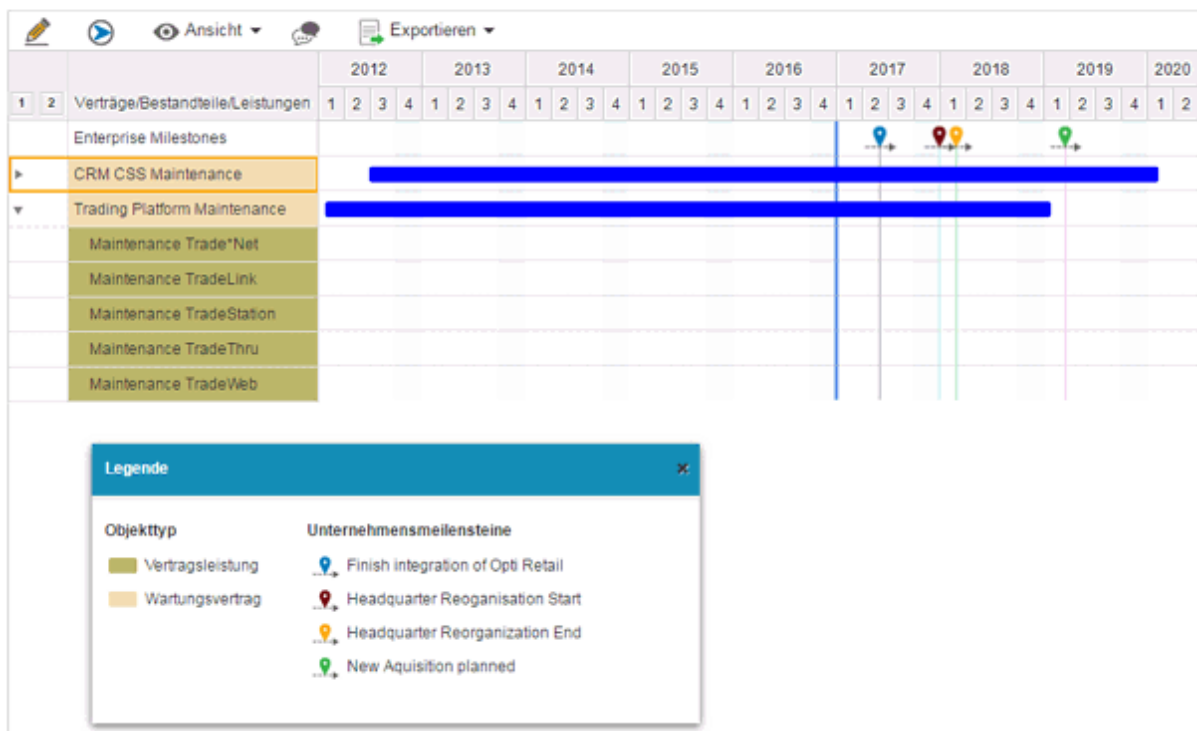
Ansicht ▾ Exportieren ▾

| | | 2012 | | | | 2013 | | | | 2014 | | | | 2015 | | | | 2016 | | | | 2017 | | | | 2018 | | | | 2019 | | | | 2020 | |
|---|---|---|---|---|---|---|---|---|---|---|---|---|---|---|---|---|---|---|---|---|---|---|---|---|---|---|---|---|---|---|---|---|---|---|---|
| 1 2 | Verträge/Bestandteile/Leistungen | 1 | 2 | 3 | 4 | 1 | 2 | 3 | 4 | 1 | 2 | 3 | 4 | 1 | 2 | 3 | 4 | 1 | 2 | 3 | 4 | 1 | 2 | 3 | 4 | 1 | 2 | 3 | 4 | 1 | 2 | 3 | 4 | 1 | 2 |
| | Enterprise Milestones | | | | | | | | | | | | | | | | | | | | | | | | | | | | | | | | | | |
| ▸ | CRM CSS Maintenance | | | | | | | | | | | | | | | | | | | | | | | | | | | | | | | | | | |
| ▾ | Trading Platform Maintenance | | | | | | | | | | | | | | | | | | | | | | | | | | | | | | | | | | |
| | Maintenance Trade*Net | | | | | | | | | | | | | | | | | | | | | | | | | | | | | | | | | | |
| | Maintenance TradeLink | | | | | | | | | | | | | | | | | | | | | | | | | | | | | | | | | | |
| | Maintenance TradeStation | | | | | | | | | | | | | | | | | | | | | | | | | | | | | | | | | | |
| | Maintenance TradeThru | | | | | | | | | | | | | | | | | | | | | | | | | | | | | | | | | | |
| | Maintenance TradeWeb | | | | | | | | | | | | | | | | | | | | | | | | | | | | | | | | | | |

Legende ×

Objekttyp
Vertragsleistung
Wartungsvertrag

Unternehmensmeilensteine
Finish integration of Opti Retail
Headquarter Reoganisation Start
Headquarter Reorganization End
New Aquisition planned